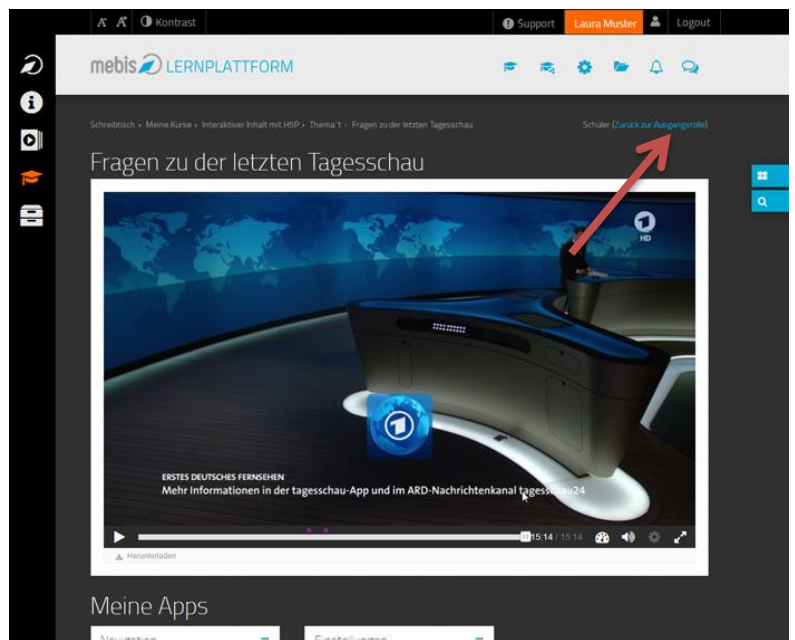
A A Kontrast

Support Laura Muster Logout

mebis LERNPLATTFORM

Schreibtisch › Meine Kurse › Interaktiver Inhalt mit H5P › Thema 1 › Fragen zu der letzten Tagesschau

Schüler (Zurück zur Ausgangsrolle)

Fragen zu der letzten Tagesschau

HD

ERSTES DEUTSCHES FERNSEHEN

Mehr Informationen in der tagesschau-App und im ARD-Nachrichtenkanal tagesschau24

15:14 / 15:14

Herunterladen

Meine Apps

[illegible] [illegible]